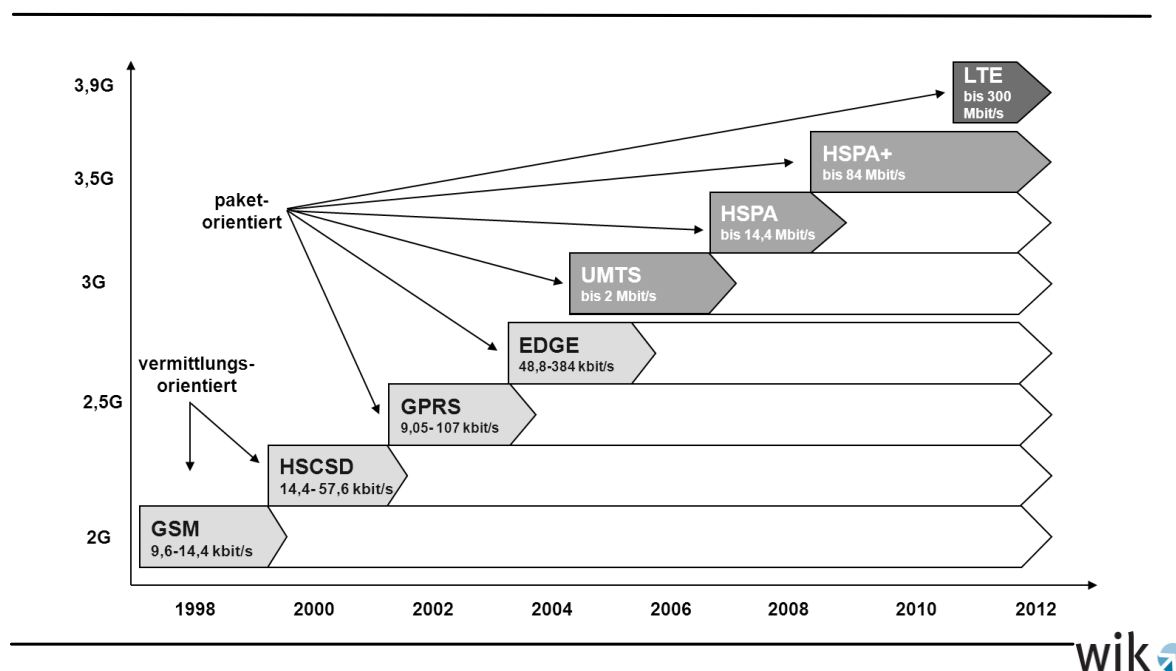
3,9G

3,5G

3G

2,5G

2G

paket-orientiert

vermittlungs-orientiert

LTE
bis 300 Mbit/s

HSPA+
bis 84 Mbit/s

HSPA
bis 14,4 Mbit/s

UMTS
bis 2 Mbit/s

EDGE
48,8-384 kbit/s

GPRS
9,05- 107 kbit/s

HSCSD
14,4- 57,6 kbit/s

GSM
9,6-14,4 kbit/s

1998 2000 2002 2004 2006 2008 2010 2012

wik